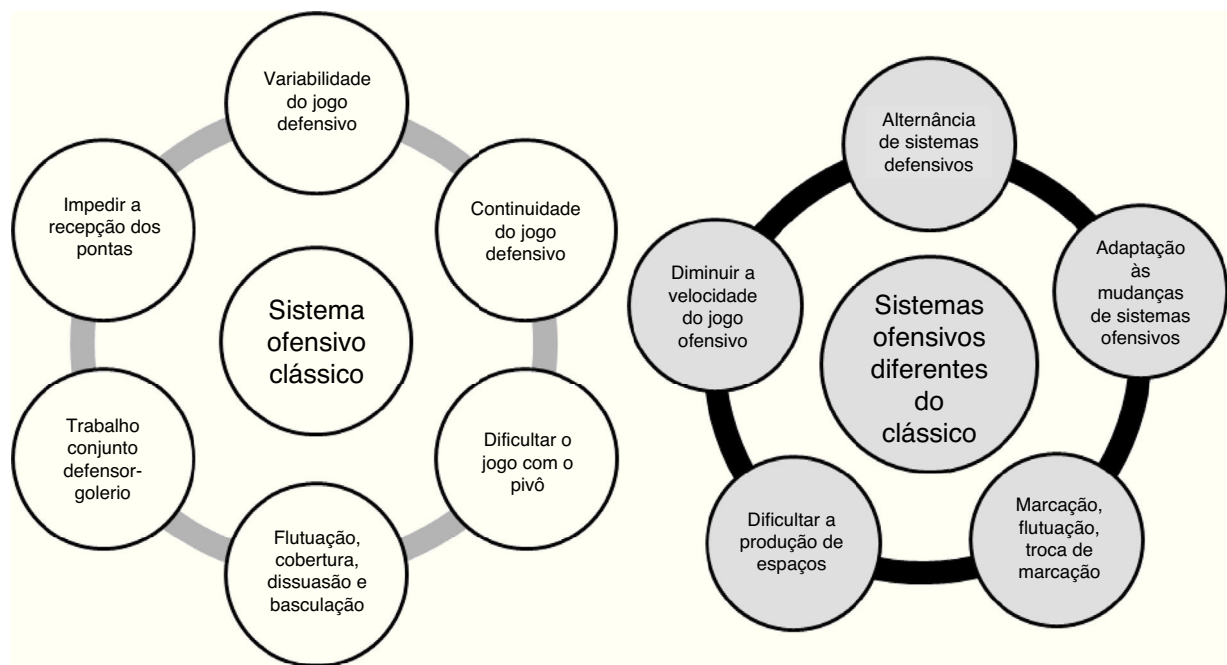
Variabilidade do jogo defensivo

Impedir a recepção dos pontas

Continuidade do jogo defensivo

Sistema ofensivo clássico

Trabalho conjunto defensor-golerio

Dificultar o jogo com o pivô

Flutuação, cobertura, dissuasão e basculação

Alternância de sistemas defensivos

Diminuir a velocidade do jogo ofensivo

Adaptação às mudanças de sistemas ofensivos

Sistemas ofensivos diferentes do clássico

Dificultar a produção de espaços

Marcação, flutuação, troca de marcação